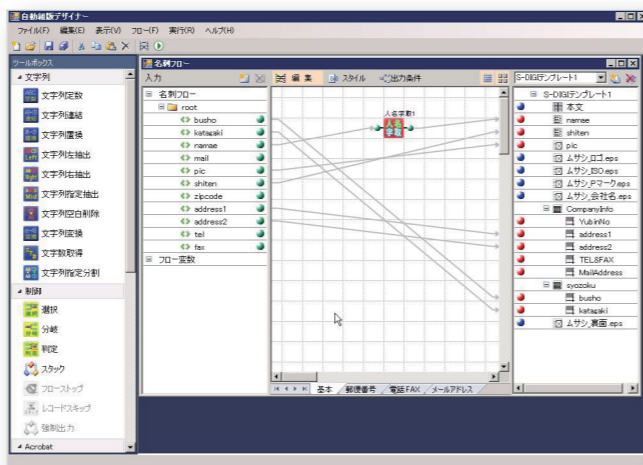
自動組版デザイナー

ファイル(F) 編集(E) 表示(V) フロー(F) 実行(R) ヘルプ(H)

ツールボックス

文字列

文字列定数
文字列連結
文字列置換
文字列左抽出
文字列右抽出
文字列指定抽出
文字列空白削除
文字列変換
文字数取得
文字列指定分割

制御

選択
分岐
判定
スタック
フローストップ
レコードスキップ
強制出力

Acrobat

名刺フロー

入力

名刺フロー
root
busho
katagaki
namae
mail
pic
shiten
zipcode
address1
address2
tel
fax
フロー変数

編集 スタイル 出力条件

人名字間1

基本 郵便番号 電話FAX メールアドレス

S-DIGIテンプレート1

S-DIGIテンプレート1
本文
namae
shiten
pic
ムサシ_ロゴ.eps
ムサシ_ISO.eps
ムサシ_Pマーク.eps
ムサシ_会社名.eps
CompanyInfo
YubinNo
address1
address2
TELSFAX
MailAddress
syozoku
busho
katagaki
ムサシ_裏面.eps